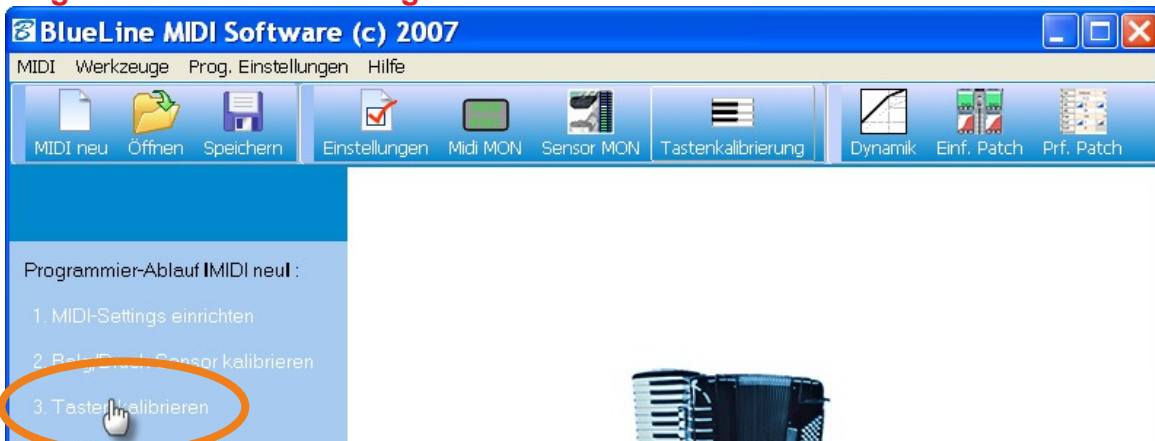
BlueLine MIDI Software (c) 2007

MIDI Werkzeuge Prog. Einstellungen Hilfe

MIDI neu Öffnen Speichern Einstellungen Midi MON Sensor MON Tastenkalibrierung Dynamik Einf. Patch Prf. Patch

Programmier-Ablauf IMIDI neuI :

1. MIDI-Settings einrichten

2. Balg/Druck-Sensor kalibrieren

3. Tasten kalibrieren